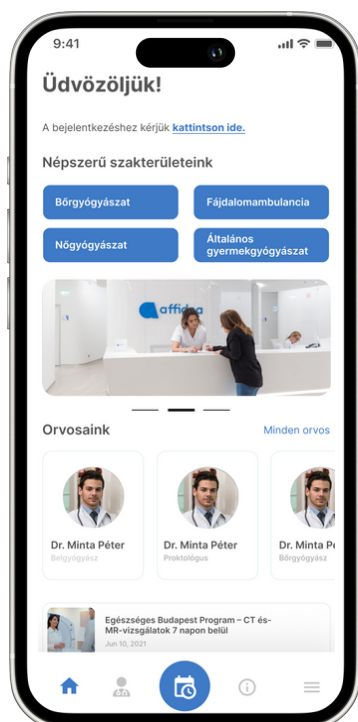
9:41

Üdvözöljük!

A bejelentkezéshez kérjük kattintson ide.

Népszerű szakterületeink

Bőrgyógyászat

Fájdalomambulancia

Nőgyógyászat

Általános gyermekgyógyászat

affidea

Orvosaink

Minden orvos

Dr. Minta Péter
Belgyógyász

Dr. Minta Péter
Proktológus

Dr. Minta Péter
Bőrgyógyász

Egészséges Budapest Program – CT és MR-vizsgálatok 7 napon belül
Jun 10, 2021